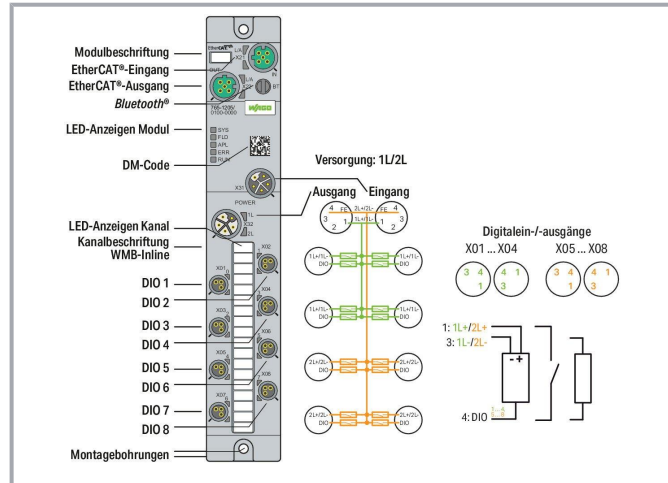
Modulbeschriftung
EtherCAT®-Eingang
EtherCAT®-Ausgang
Bluetooth®
LED-Anzeigen Modul
DM-Code
LED-Anzeigen Kanal
Kanalbeschriftung WMB-Inline
DIO 1
DIO 2
DIO 3
DIO 4
DIO 5
DIO 6
DIO 7
DIO 8
Montagebohrungen

EtherCAT
L/A
X2
IN
OUT
X1
L/A
BT
765-1205/0100-0000
WAGO
SYS
FLD
APL
ERR
RUN
X31
POWER
1L
2L
X02
X01
X04
X03
X06
X05
X08
X07

Versorgung: 1L/2L
Ausgang
Eingang
4 FE 2L+/2L- FE 4
3 1L+/1L- 3
2 1 1 2

1L+/1L- DIO
1L+/1L- DIO
1L+/1L- DIO
1L+/1L- DIO
2L+/2L- DIO
2L+/2L- DIO
2L+/2L- DIO
2L+/2L- DIO

Digitalein-/-ausgänge
X01 ... X04
X05 ... X08
3 4 4 1
1 3
3 4 4 1
1 3

1: 1L+/2L+
3: 1L-/2L-
- +
4: DIO